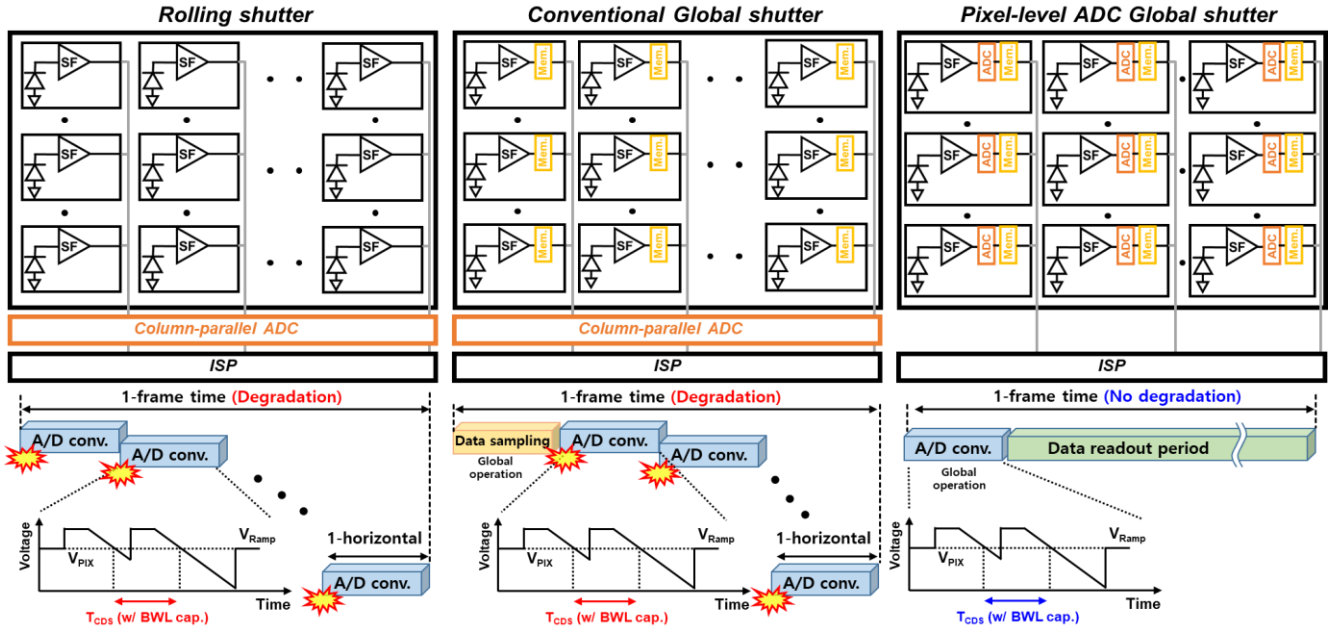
Rolling shutter

SF SF SF
SF SF SF
SF SF SF

Column-parallel ADC

ISP

1-frame time (Degradation)

A/D conv.
A/D conv.

Voltage
$V_{PIX}$
$V_{Ramp}$
Time
$T_{CDS}$ (w/ BWL cap.)

1-horizontal
A/D conv.

Conventional Global shutter

SF Mem. SF Mem. SF Mem.
SF Mem. SF Mem. SF Mem.
SF Mem. SF Mem. SF Mem.

Column-parallel ADC

ISP

1-frame time (Degradation)

Data sampling
Global operation
A/D conv.
A/D conv.

Voltage
$V_{PIX}$
$V_{Ramp}$
Time
$T_{CDS}$ (w/ BWL cap.)

1-horizontal
A/D conv.

Pixel-level ADC Global shutter

SF ADC Mem. SF ADC Mem. SF ADC Mem.
SF ADC Mem. SF ADC Mem. SF ADC Mem.
SF ADC Mem. SF ADC Mem. SF ADC Mem.

ISP

1-frame time (No degradation)

A/D conv.
Global operation
Data readout period

Voltage
$V_{PIX}$
$V_{Ramp}$
Time
$T_{CDS}$ (w/ BWL cap.)